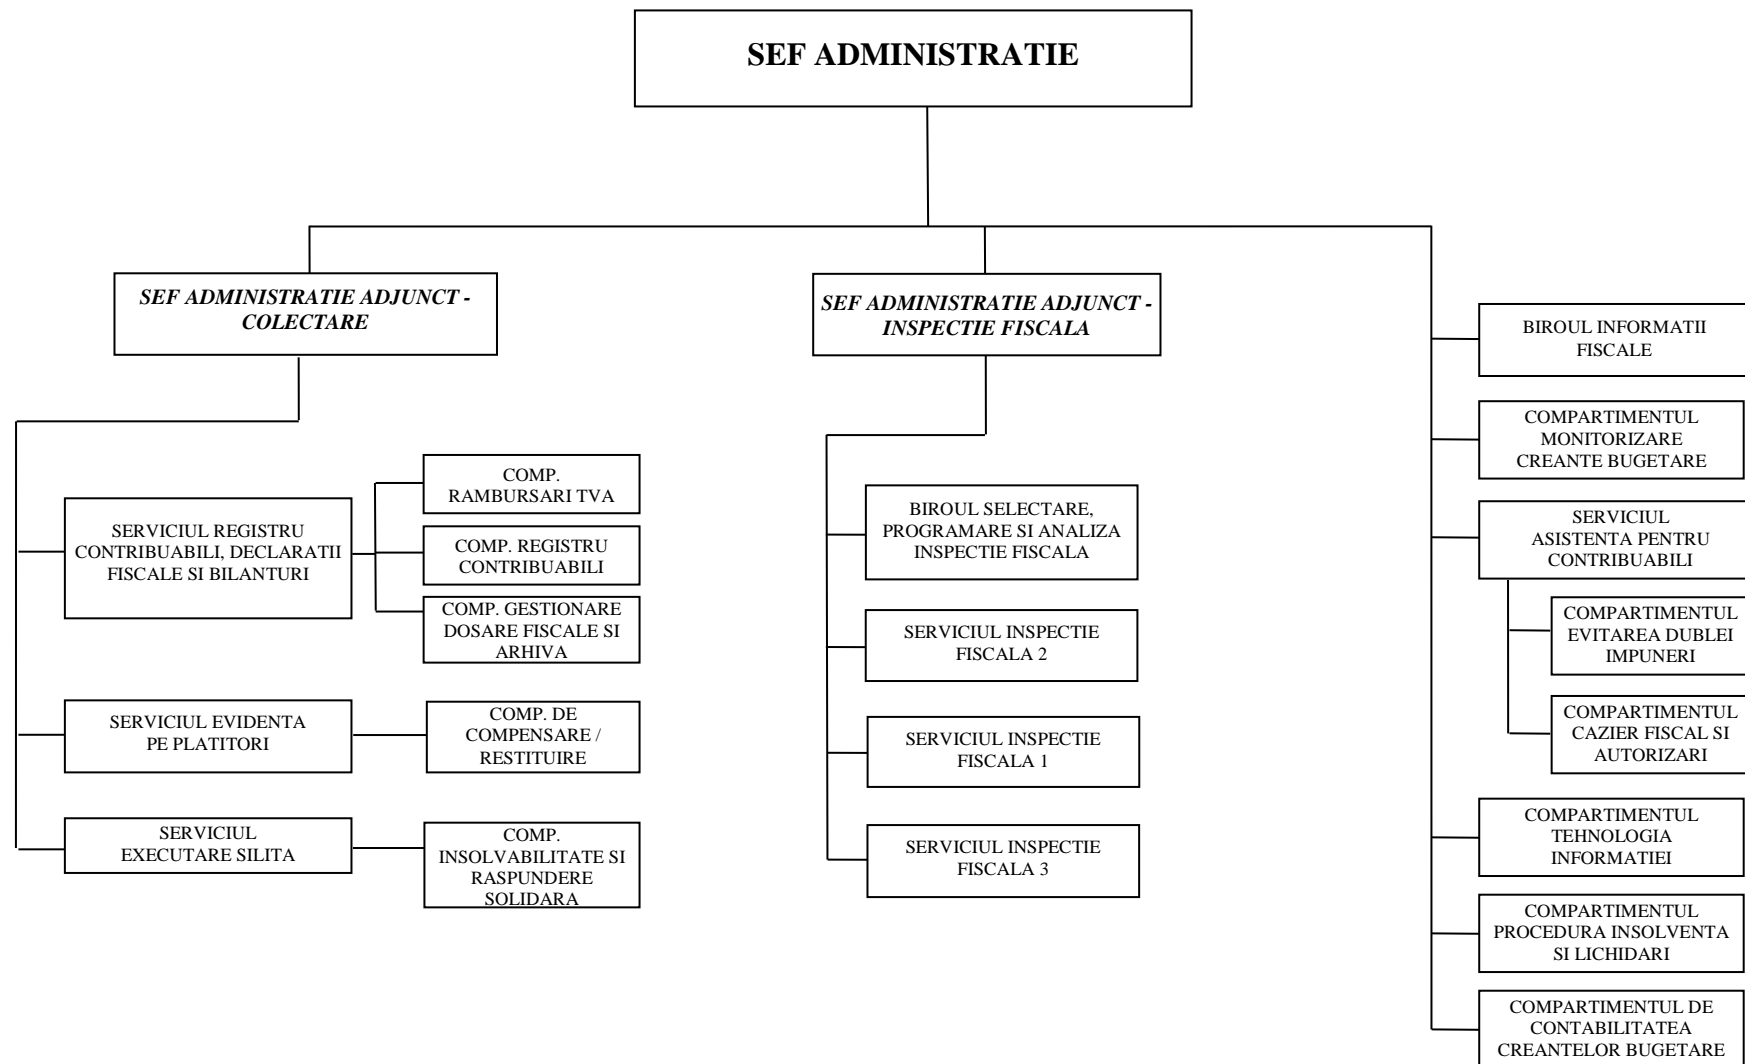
SEF ADMINISTRATIE

SEF ADMINISTRATIE ADJUNCT - COLECTARE

SEF ADMINISTRATIE ADJUNCT - INSPECTIE FISCALA

BIROUL INFORMATII FISCALE

COMPARTIMENTUL MONITORIZARE CREANTE BUGETARE

SERVICIUL ASISTENTA PENTRU CONTRIBUABILI

COMPARTIMENTUL EVITAREA DUBLEI IMPUNERI

COMPARTIMENTUL CAZIER FISCAL SI AUTORIZARI

COMPARTIMENTUL TEHNOLOGIA INFORMATIEI

COMPARTIMENTUL PROCEDURA INSOLVENTA SI LICHIDARI

COMPARTIMENTUL DE CONTABILITATEA CREANTELOR BUGETARE

SERVICIUL REGISTRU CONTRIBUABILI, DECLARATII FISCALE SI BILANTURI

COMP. RAMBURSARI TVA

COMP. REGISTRU CONTRIBUABILI

COMP. GESTIONARE DOSARE FISCALE SI ARHIVA

SERVICIUL EVIDENTA PE PLATITORI

COMP. DE COMPENSARE / RESTITUIRE

SERVICIUL EXECUTARE SILITA

COMP. INSOLVABILITATE SI RASPUNDERE SOLIDARA

BIROUL SELECTARE, PROGRAMARE SI ANALIZA INSPECTIE FISCALA

SERVICIUL INSPECTIE FISCALA 2

SERVICIUL INSPECTIE FISCALA 1

SERVICIUL INSPECTIE FISCALA 3